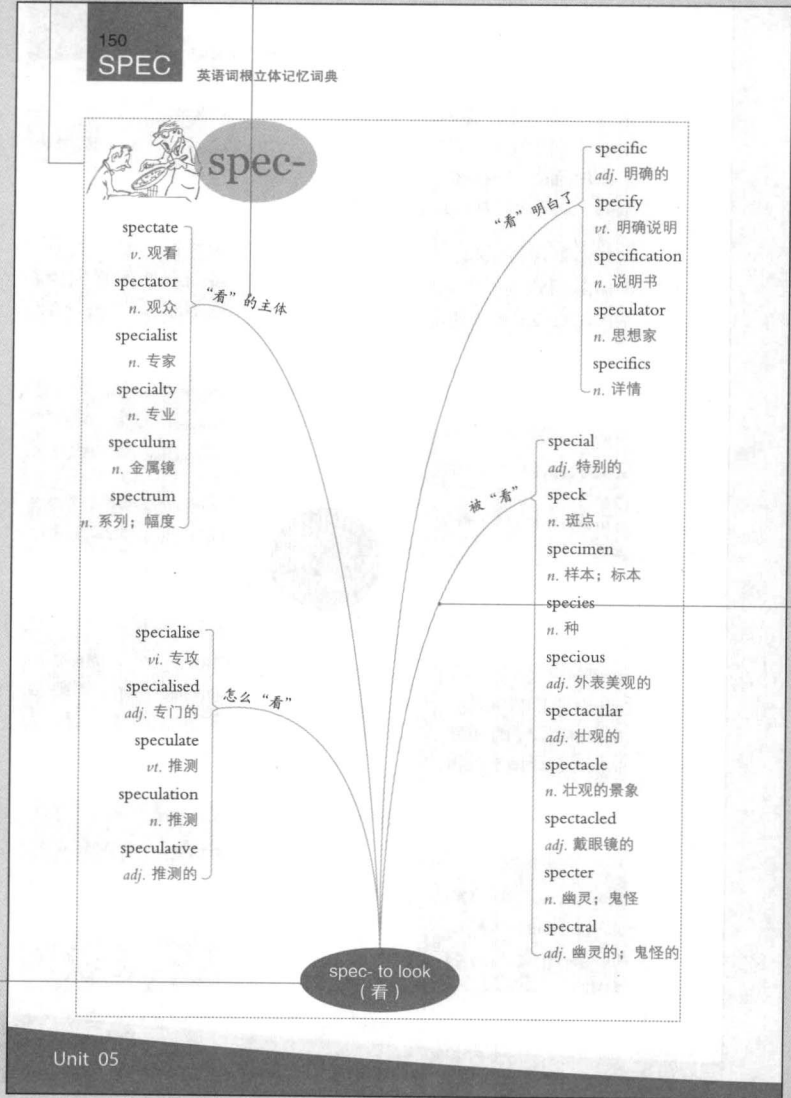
150
SPEC
英语词根立体记忆词典

spec-

spectate
v. 观看
spectator
n. 观众
specialist
n. 专家
specialty
n. 专业
speculum
n. 金属镜
spectrum
n. 系列；幅度

"看"的主体

specific
adj. 明确的
specify
vt. 明确说明
specification
n. 说明书
speculator
n. 思想家
specifics
n. 详情

"看"明白了

special
adj. 特别的
speck
n. 斑点
specimen
n. 样本；标本
species
n. 种
specious
adj. 外表美观的
spectacular
adj. 壮观的
spectacle
n. 壮观的景象
spectacled
adj. 戴眼镜的
specter
n. 幽灵；鬼怪
spectral
adj. 幽灵的；鬼怪的

被"看"

specialise
vi. 专攻
specialised
adj. 专门的
speculate
vt. 推测
speculation
n. 推测
speculative
adj. 推测的

怎么"看"

spec- to look
(看)

Unit 05